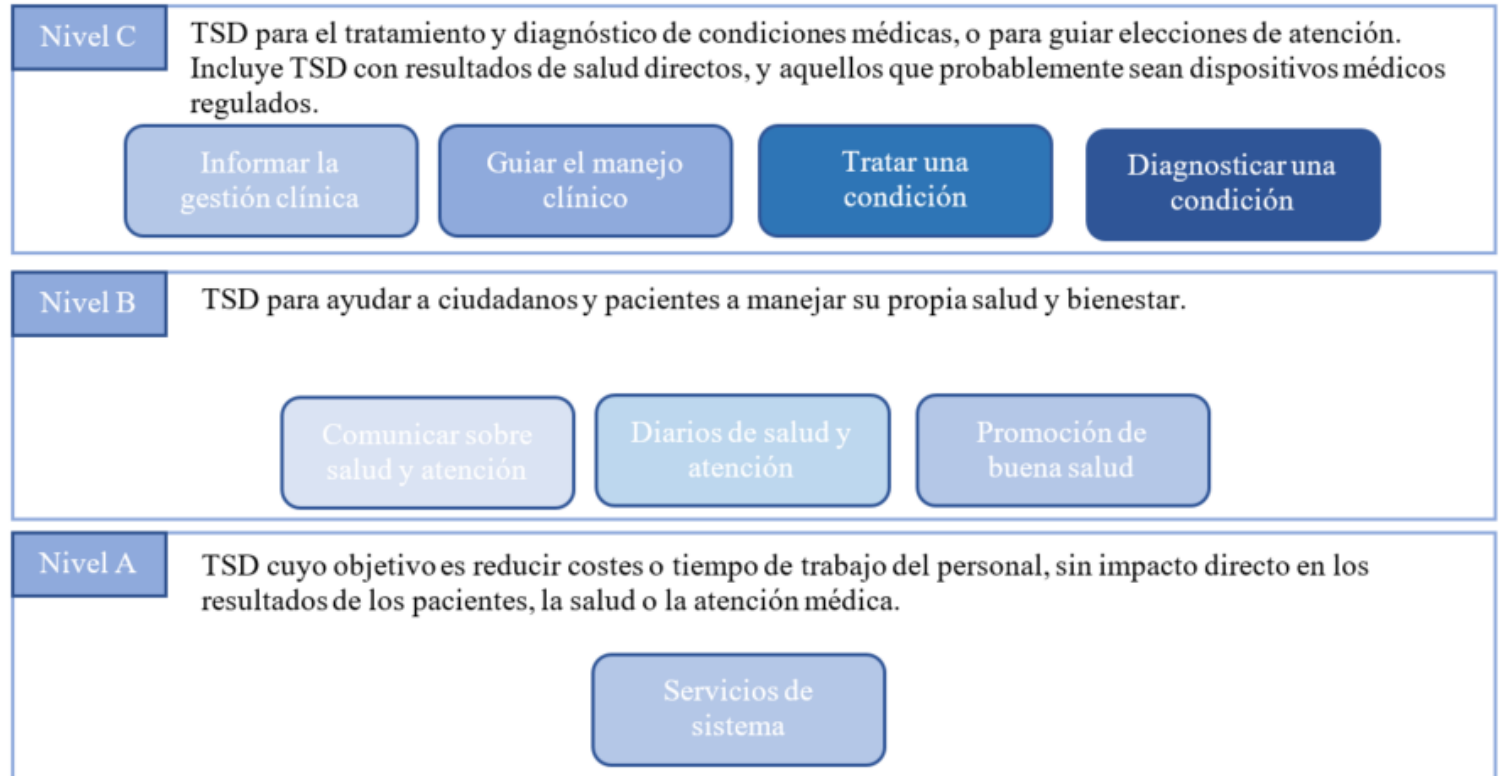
Nivel C

TSD para el tratamiento y diagnóstico de condiciones médicas, o para guiar elecciones de atención. Incluye TSD con resultados de salud directos, y aquellos que probablemente sean dispositivos médicos regulados.

Informar la gestión clínica

Guiar el manejo clínico

Tratar una condición

Diagnosticar una condición

Nivel B

TSD para ayudar a ciudadanos y pacientes a manejar su propia salud y bienestar.

Comunicar sobre salud y atención

Diarios de salud y atención

Promoción de buena salud

Nivel A

TSD cuyo objetivo es reducir costes o tiempo de trabajo del personal, sin impacto directo en los resultados de los pacientes, la salud o la atención médica.

Servicios de sistema